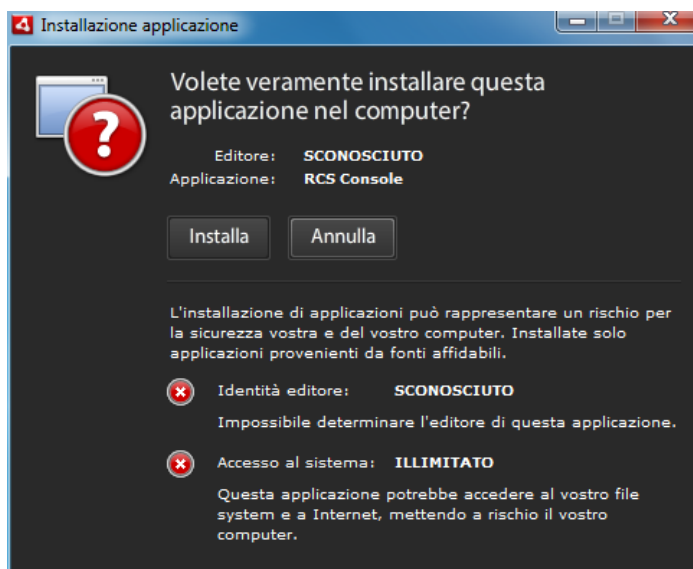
Installazione applicazione

Volete veramente installare questa applicazione nel computer?

Editore: SCONOSCIUTO
Applicazione: RCS Console

Installa
Annulla

L'installazione di applicazioni può rappresentare un rischio per la sicurezza vostra e del vostro computer. Installate solo applicazioni provenienti da fonti affidabili.

Identità editore: SCONOSCIUTO

Impossibile determinare l'editore di questa applicazione.

Accesso al sistema: ILLIMITATO

Questa applicazione potrebbe accedere al vostro file system e a Internet, mettendo a rischio il vostro computer.